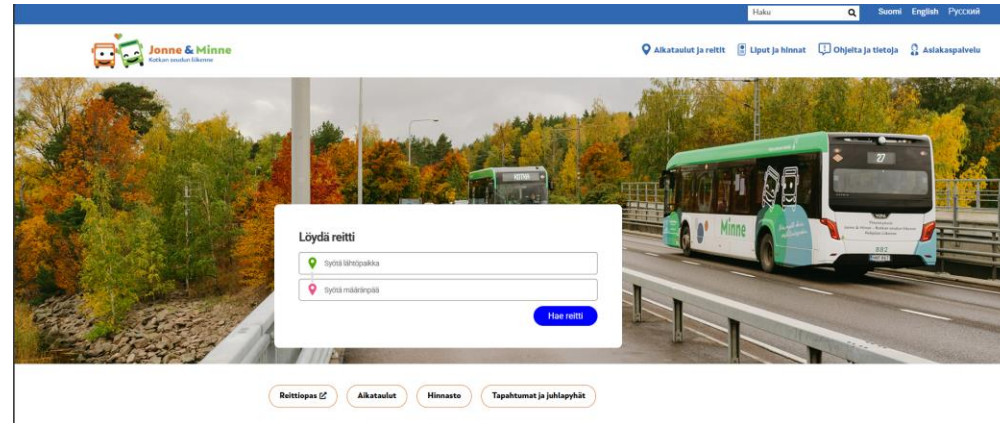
Haku

Suomi English Русский

Jonne & Minne
Kotkan seudun liikenne

Aikataulut ja reitit Liput ja hinnat Ohjeita ja tietoja Asiakaspalvelu

KOTKA

27

Minne

882

Löydä reitti

Syötä lähtöpaikka

Syötä määränpää

Hae reitti

Reittiopas

Aikataulut

Hinnasto

Tapahtumat ja juhlapyhät